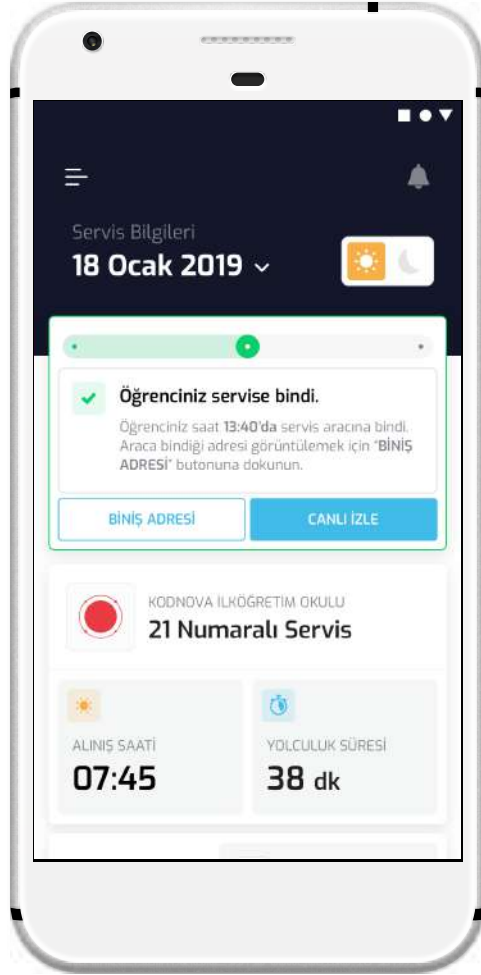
Servis Bilgileri
18 Ocak 2019

Öğrenciniz servise bindi.
Öğrenciniz saat 13:40'da servis aracına bindi. Araca bindiği adresi görüntülemek için "BİNİŞ ADRESİ" butonuna dokunun.

BİNİŞ ADRESİ
CANLI İZLE

KODNOVA İLKÖĞRETİM OKULU
21 Numaralı Servis

ALINIŞ SAATİ
07:45

YOLCULUK SÜRESİ
38 dk